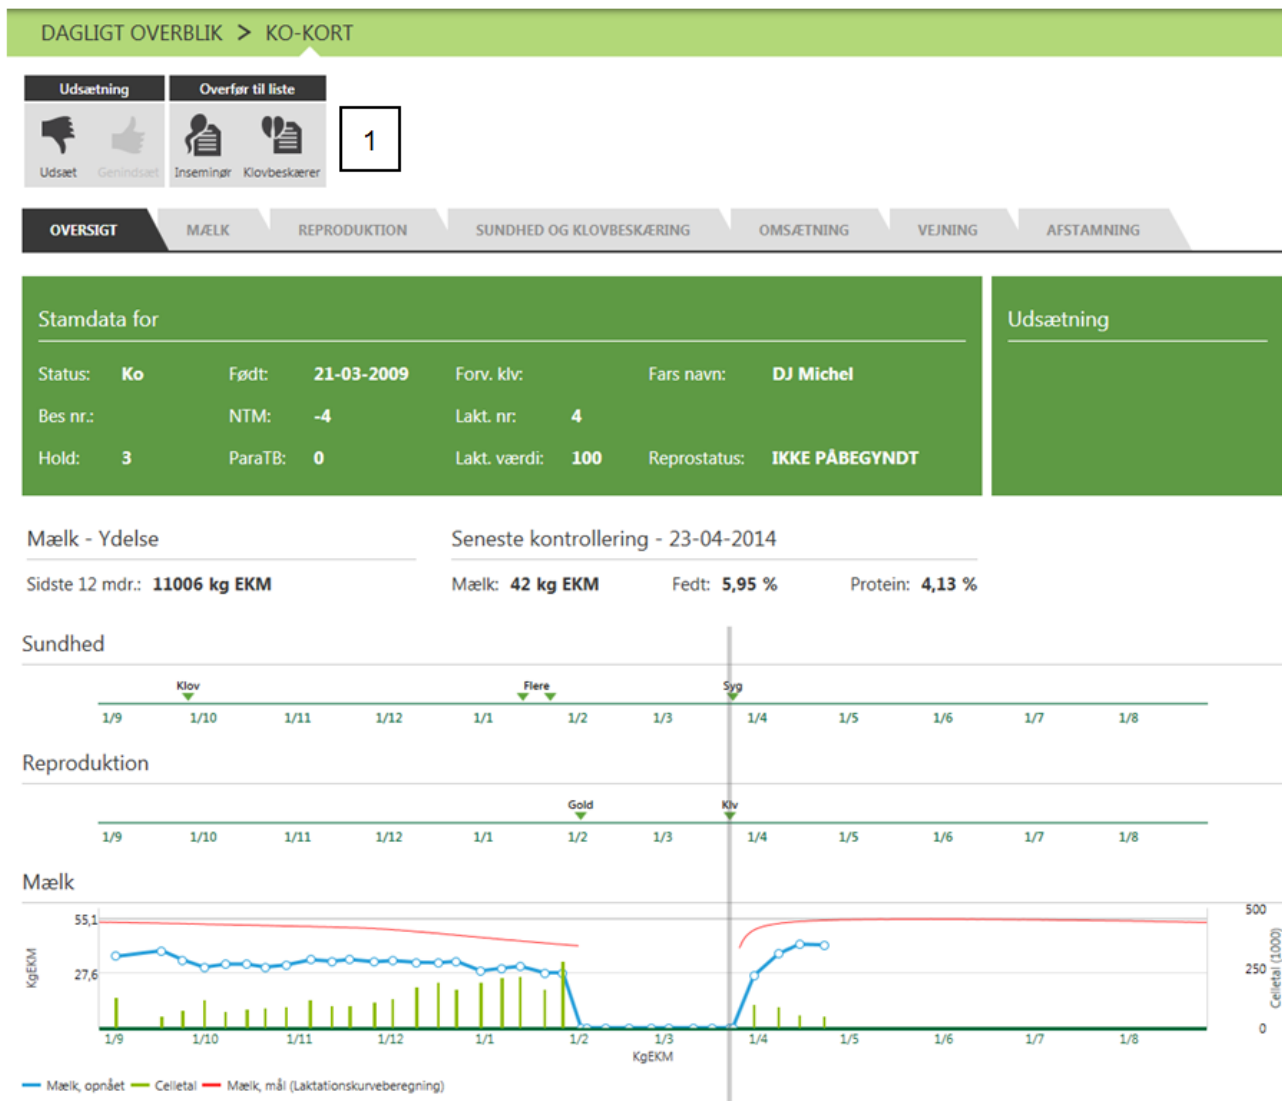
DAGLIGT OVERBLIK > KO-KORT

Udsætning
Overfør til liste

Udsæt
Genindsæt
Inseminør
Klovbeskærer

1

OVERSIGT
MÆLK
REPRODUKTION
SUNDHED OG KLOVBESKÆRING
OMSÆTNING
VEJNING
AFSTAMNING

Stamdata for

| | | | | | | | |
|---|---|---|---|---|---|---|---|
| Status: | Ko | Født: | 21-03-2009 | Forv. klv: | | Fars navn: | DJ Michel |
| Bes nr.: | | NTM: | -4 | Lakt. nr: | 4 | | |
| Hold: | 3 | ParaTB: | 0 | Lakt. værdi: | 100 | Reprostatus: | IKKE PÅBEGYNDT |

Udsætning

Mælk - Ydelse

Sidste 12 mdr.: 11006 kg EKM

Seneste kontrollering - 23-04-2014

Mælk: 42 kg EKM Fedt: 5,95 % Protein: 4,13 %

Sundhed

Klov
Flere
Syg

1/9 1/10 1/11 1/12 1/1 1/2 1/3 1/4 1/5 1/6 1/7 1/8

Reproduktion

Gold
Klv

1/9 1/10 1/11 1/12 1/1 1/2 1/3 1/4 1/5 1/6 1/7 1/8

Mælk

55,1
27,6
KgEKM
500
250
0
Celletal (1000)

1/9 1/10 1/11 1/12 1/1 1/2 1/3 1/4 1/5 1/6 1/7 1/8
KgEKM

Mælk, opnået Celletal Mælk, mål (Laktationskurveberegning)